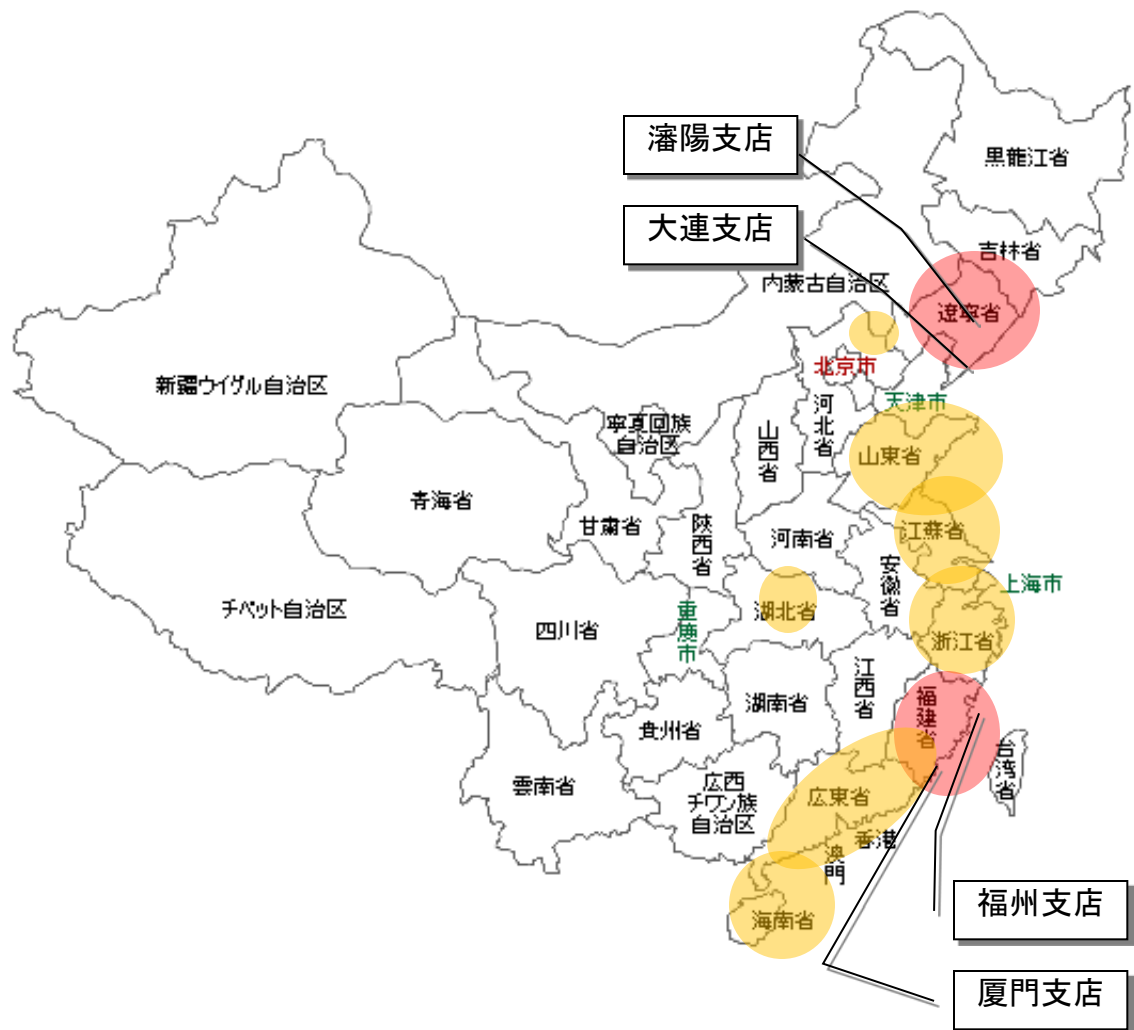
瀋陽支店

大連支店

黒龍江省

吉林省

内蒙古自治区

遼寧省

北京市

天津市

新疆ウイグル自治区

寧夏回族自治区

山西省

河北省

山東省

青海省

甘粛省

陝西省

河南省

江蘇省

上海市

安徽省

チベット自治区

四川省

重慶市

湖北省

浙江省

江西省

湖南省

福建省

貴州省

台湾省

雲南省

広西チワン族自治区

広東省

香港

澳門

海南省

福州支店

厦門支店